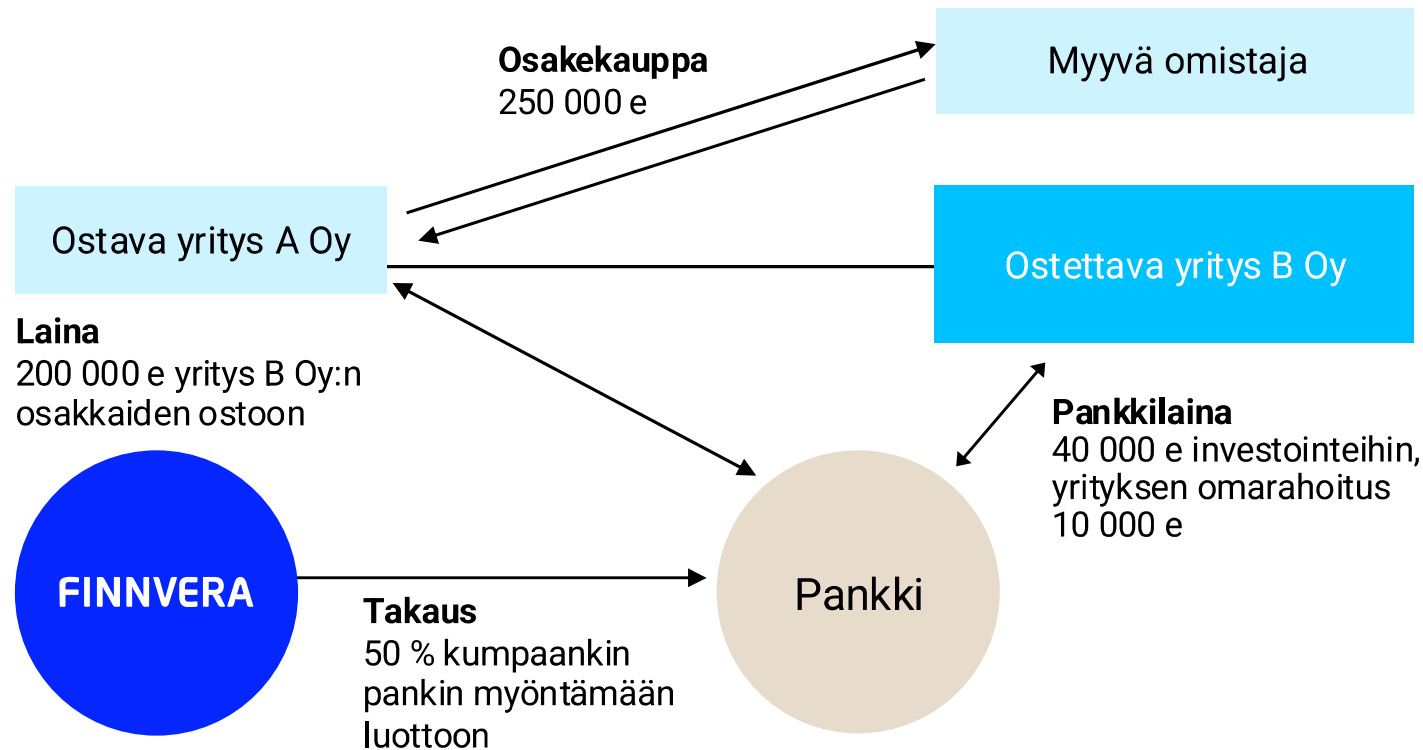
Osakekauppa
250 000 e

Myyvä omistaja

Ostava yritys A Oy

Ostettava yritys B Oy

Laina
200 000 e yritys B Oy:n osakkaiden ostoon

Pankkilaina
40 000 e investointeihin, yrityksen omarahoitus 10 000 e

FINNVERA

Pankki

Takaus
50 % kumpaankin pankin myöntämään luottoon